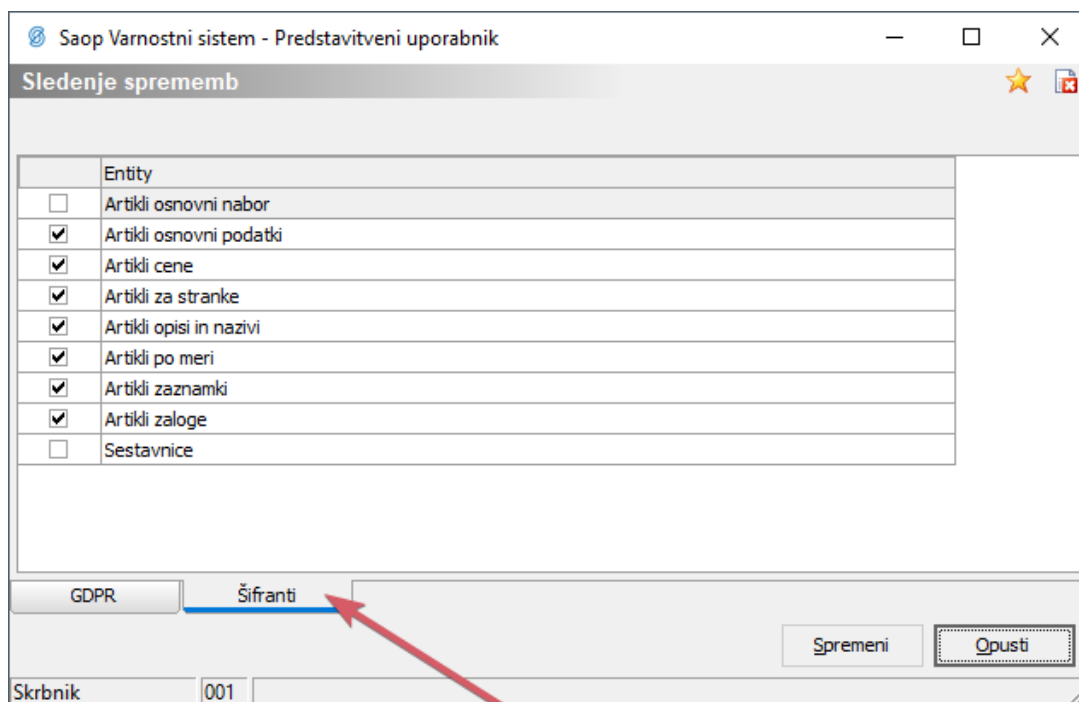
Saop Varnostni sistem - Predstavitveni uporabnik

Sledenje sprememb

| | Entity |
|---|---|
| ☐ | Artikli osnovni nabor |
| ☑ | Artikli osnovni podatki |
| ☑ | Artikli cene |
| ☑ | Artikli za stranke |
| ☑ | Artikli opisi in nazivi |
| ☑ | Artikli po meri |
| ☑ | Artikli zaznamki |
| ☑ | Artikli zaloge |
| ☐ | Sestavnice |

GDPR
Šifranti

Spremeni
Opusti

Skrbnik
001